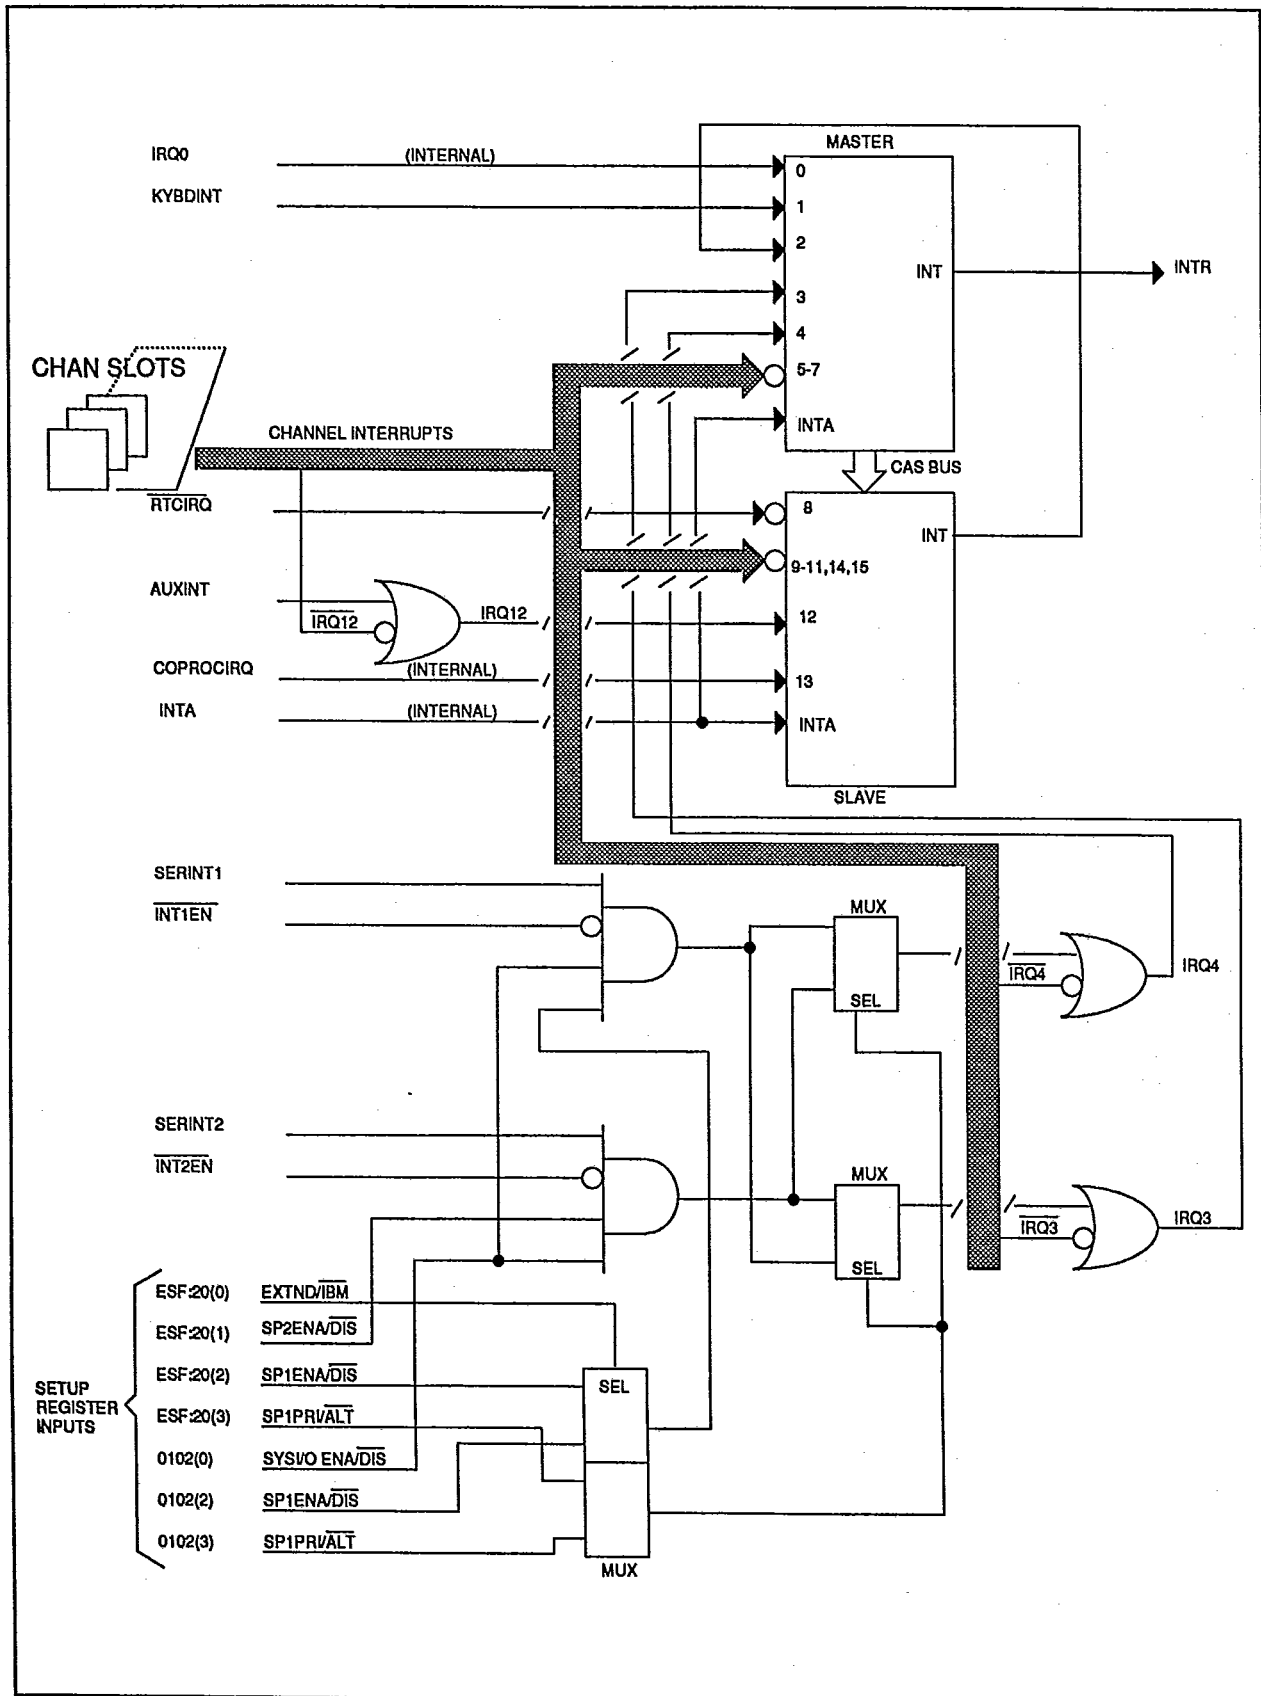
MASTER

IRQ0 (INTERNAL)

KYBDINT

0

1

2

INT

INTR

3

4

CHAN SLOTS

5-7

INTA

CHANNEL INTERRUPTS

CAS BUS

$\overline{RTCIRQ}$

8

INT

AUXINT

9-11,14,15

$\overline{IRQ12}$

IRQ12

12

COPROCIRQ (INTERNAL)

13

INTA (INTERNAL)

INTA

SLAVE

SERINT1

$\overline{INT1EN}$

MUX

SEL

$\overline{IRQ4}$

IRQ4

SERINT2

$\overline{INT2EN}$

MUX

SEL

$\overline{IRQ3}$

IRQ3

SETUP REGISTER INPUTS

ESF:20(0) EXTND/$\overline{IBM}$

ESF:20(1) SP2ENA/$\overline{DIS}$

ESF:20(2) SP1ENA/$\overline{DIS}$

ESF:20(3) SP1PRI/$\overline{ALT}$

0102(0) SYSI/O ENA/$\overline{DIS}$

0102(2) SP1ENA/$\overline{DIS}$

0102(3) SP1PRI/$\overline{ALT}$

SEL

MUX